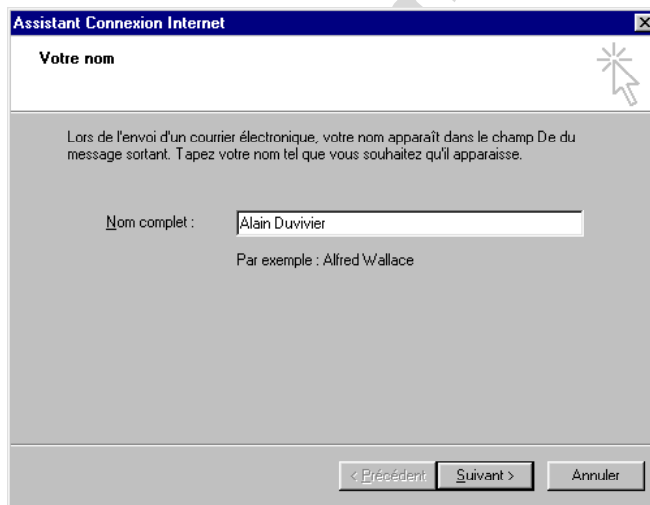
Assistant Connexion Internet

Votre nom

Lors de l'envoi d'un courrier électronique, votre nom apparaît dans le champ De du message sortant. Tapez votre nom tel que vous souhaitez qu'il apparaisse.

Nom complet : Alain Duvivier

Par exemple : Alfred Wallace

< Précédent   Suivant >   Annuler